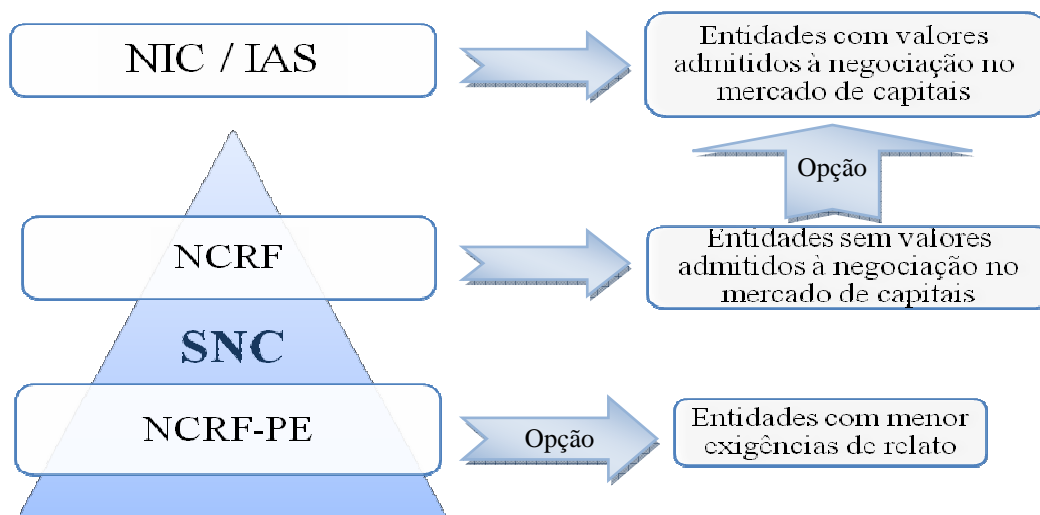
NIC / IAS

Entidades com valores admitidos à negociação no mercado de capitais

Opção

NCRF

Entidades sem valores admitidos à negociação no mercado de capitais

SNC

NCRF-PE

Opção

Entidades com menor exigências de relato